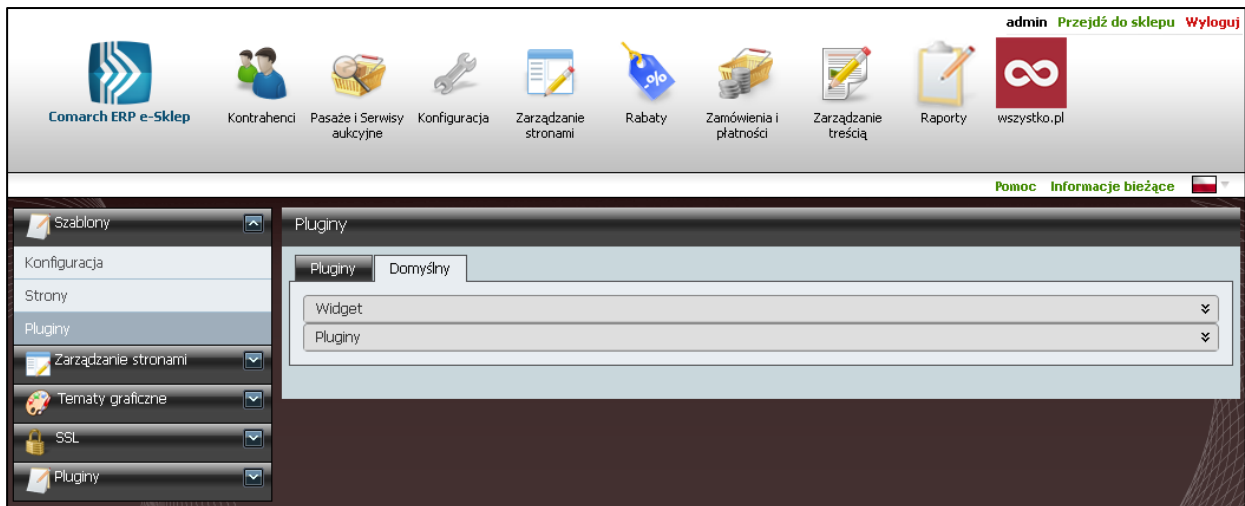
admin Przejdź do sklepu Wyloguj

Comarch ERP e-Sklep

Kontrahenci Pasaże i Serwisy aukcyjne Konfiguracja Zarządzanie stronami Rabaty Zamówienia i płatności Zarządzanie treścią Raporty wszystko.pl

Pomoc Informacje bieżące

Szablony
Konfiguracja
Strony
Pluginy
Zarządzanie stronami
Tematy graficzne
SSL
Pluginy

Pluginy

Pluginy Domyślny

Widget
Pluginy